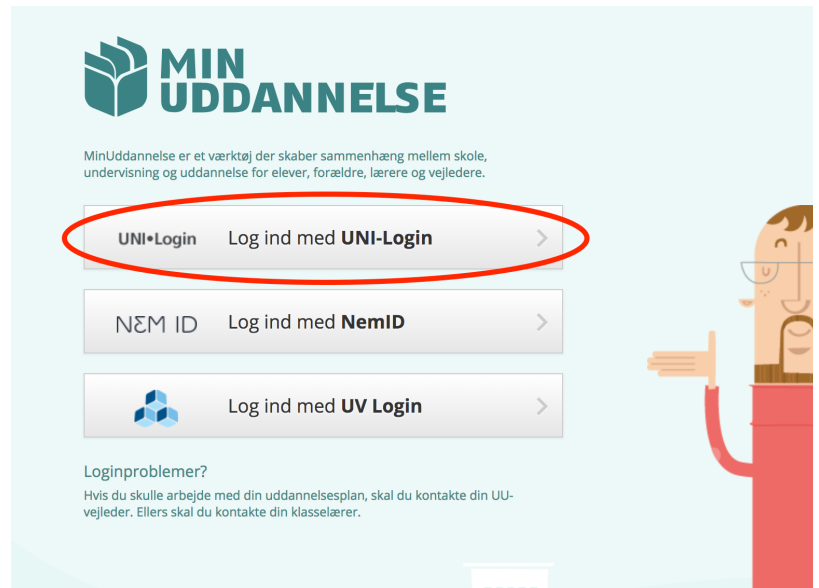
MIN UDDANNELSE

MinUddannelse er et værktøj der skaber sammenhæng mellem skole, undervisning og uddannelse for elever, forældre, lærere og vejledere.

UNI•Login Log ind med **UNI-Login**

NƎM ID Log ind med **NemID**

Log ind med **UV Login**

Loginproblemer?

Hvis du skulle arbejde med din uddannelsesplan, skal du kontakte din UU-vejleder. Ellers skal du kontakte din klasselærer.